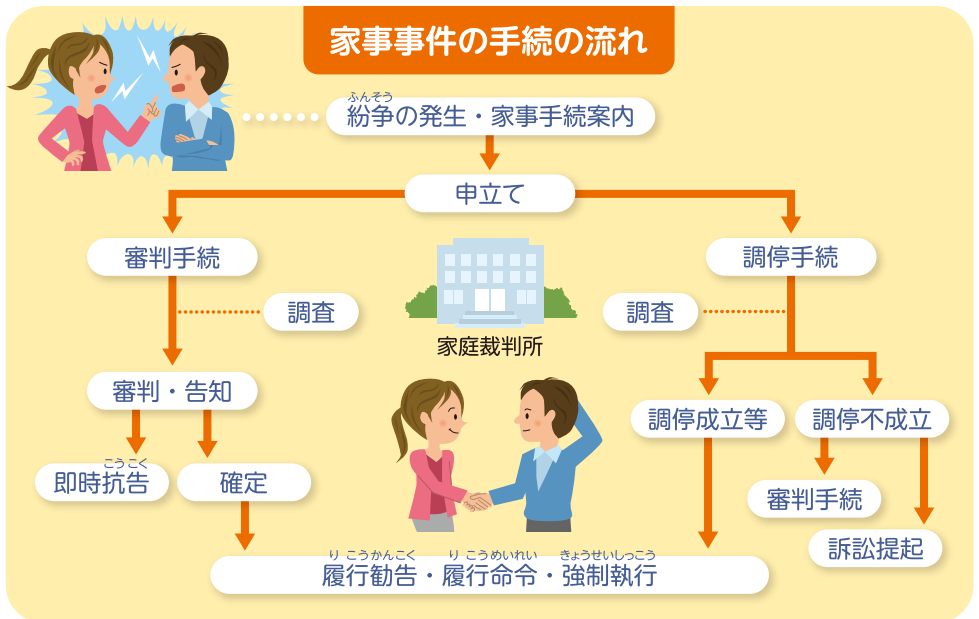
家事事件の手続の流れ

ふんそう
紛争の発生・家事手続案内

申立て

審判手続

調停手続

調査

調査

家庭裁判所

審判・告知

調停成立等

調停不成立

こうこく
即時抗告

確定

審判手続

訴訟提起

り こうかんこく　り こうめいれい　きょうせいしっこう
履行勧告・履行命令・強制執行